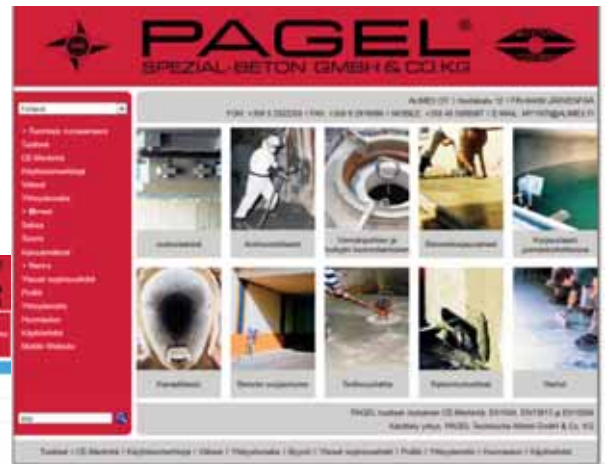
PAGEL®
SPEZIAL-BETON GMBH & CO.KG

Finland

AL-MEX OY | Hautalantie 12 | FIN-40400 JÄMSÄNKOSKI
PUH: +358 9 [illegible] | FAX: +358 9 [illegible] | MOBILE: +358 40 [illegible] | E-MAIL: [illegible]@ALMEX.FI

» Suomeksi | Avaleht
Tuotteet
CE-Merkintä
Käyttöohjeet
Videot
Yhteystiedot
» Blogi
Sekoa
Sivut
Laboratoriot
» Referenssit
Yleiset sopimusehdot
Profiili
Yhteystiedot
Huomautus
Käyttöehdot
Mobile Website

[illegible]
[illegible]
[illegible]
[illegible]
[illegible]

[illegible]
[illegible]
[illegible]
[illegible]
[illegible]

PAGEL tuotteet ovat CE-Merkitty. EN1504, EN13813 ja EN1504
Käsikirja yritys: PAGEL Spezial-Beton GmbH & Co. KG

Tuotteet | CE-Merkintä | Käyttöohjeet | Videot | Yhteystiedot | Blogi | Yleiset sopimusehdot | Profiili | Yhteystiedot | Huomautus | Käyttöehdot